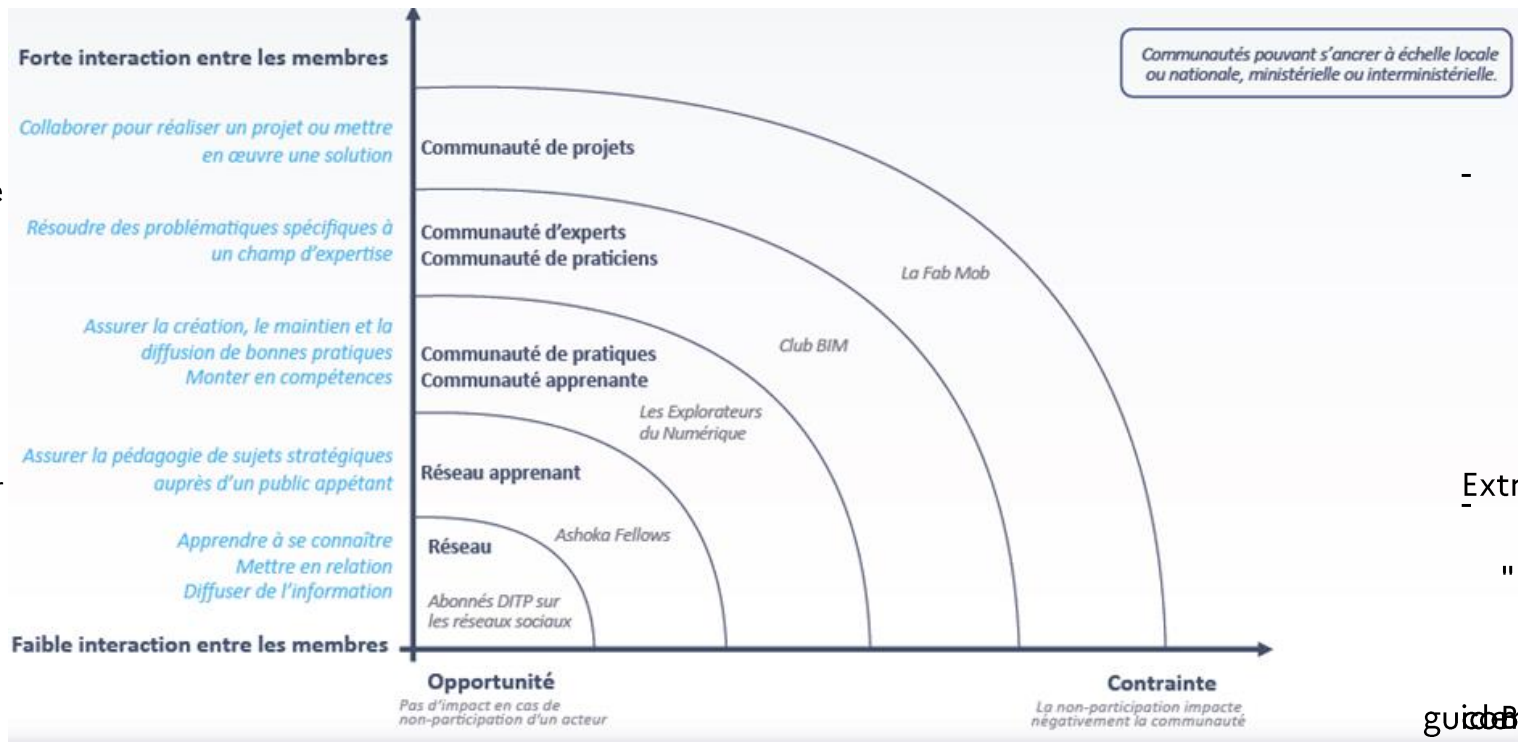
Forte interaction entre les membres

Communautés pouvant s'ancrer à échelle locale ou nationale, ministérielle ou interministérielle.

Collaborer pour réaliser un projet ou mettre en œuvre une solution

Communauté de projets

Résoudre des problématiques spécifiques à un champ d'expertise

Communauté d'experts
Communauté de praticiens

La Fab Mob

Assurer la création, le maintien et la diffusion de bonnes pratiques
Monter en compétences

Club BIM

Communauté de pratiques
Communauté apprenante

Les Explorateurs du Numérique

Assurer la pédagogie de sujets stratégiques auprès d'un public appétant

Réseau apprenant

Apprendre à se connaître
Mettre en relation
Diffuser de l'information

Ashoka Fellows

Réseau

Abonnés DITP sur les réseaux sociaux

Faible interaction entre les membres

Opportunité
Pas d'impact en cas de non-participation d'un acteur

Contrainte
La non-participation impacte négativement la communauté

Extr

"

guid